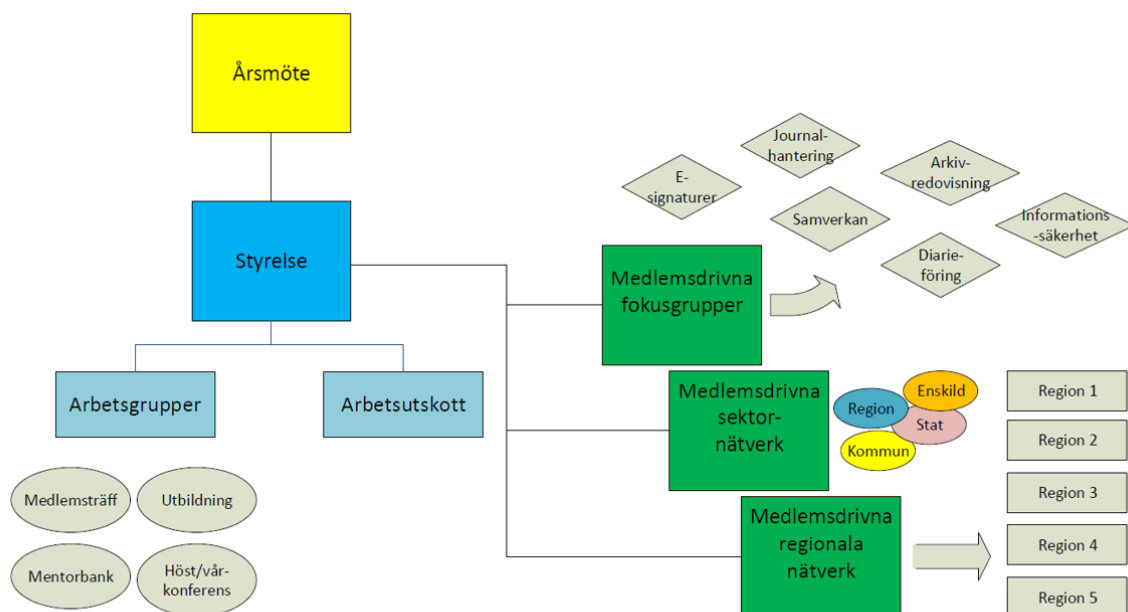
Årsmöte

Styrelse

Arbetsgrupper

Arbetsutskott

Medlemsträff

Utbildning

Mentorbank

Höst/vår-konferens

Medlemsdrivna fokusgrupper

E-signaturer

Journal-hantering

Samverkan

Arkiv-redovisning

Informations-säkerhet

Diarie-föring

Medlemsdrivna sektor-nätverk

Region

Enskild

Stat

Kommun

Medlemsdrivna regionala nätverk

Region 1

Region 2

Region 3

Region 4

Region 5